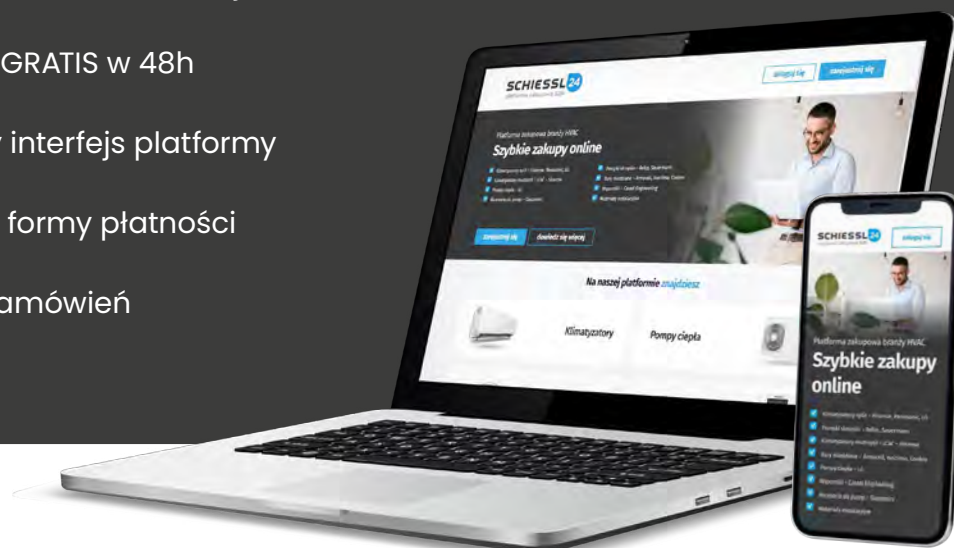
GRATIS w 48h

interfejs platformy

formy płatności

amówień

SCHIESSL 24

zaloguj się

zarejestruj się

Platforma zakupowa branży HVAC

Szybkie zakupy online

zarejestruj się

dowiedz się więcej

Na naszej platformie znajdziesz

Klimatyzatory

Pompy ciepła

SCHIESSL 24

zaloguj się

Platforma zakupowa branży HVAC

Szybkie zakupy online